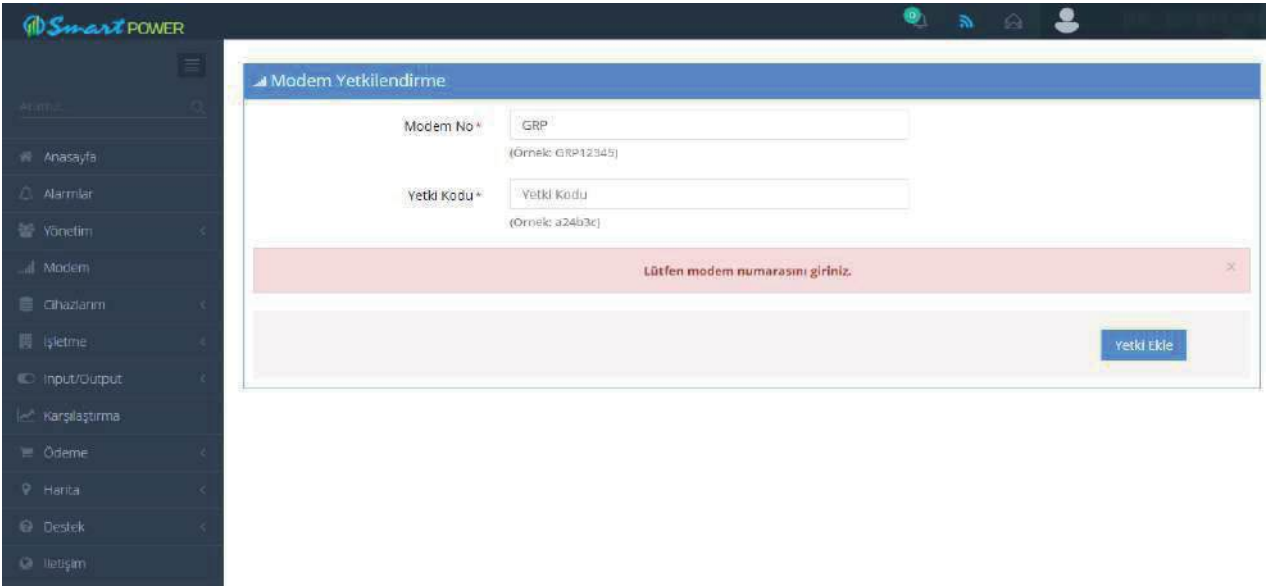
Smart POWER

0

Ara...

Anasayfa

Alarmlar

Yönetim

Modem

Cihazlarım

İşletme

Input/Output

Karşılaştırma

Ödeme

Harita

Destek

İletişim

Modem Yetkilendirme

Modem No *

GRP

(Örnek: GRP12345)

Yetki Kodu *

Yetki Kodu

(Örnek: a24b3c)

Lütfen modem numarasını giriniz.

×

Yetki Ekle